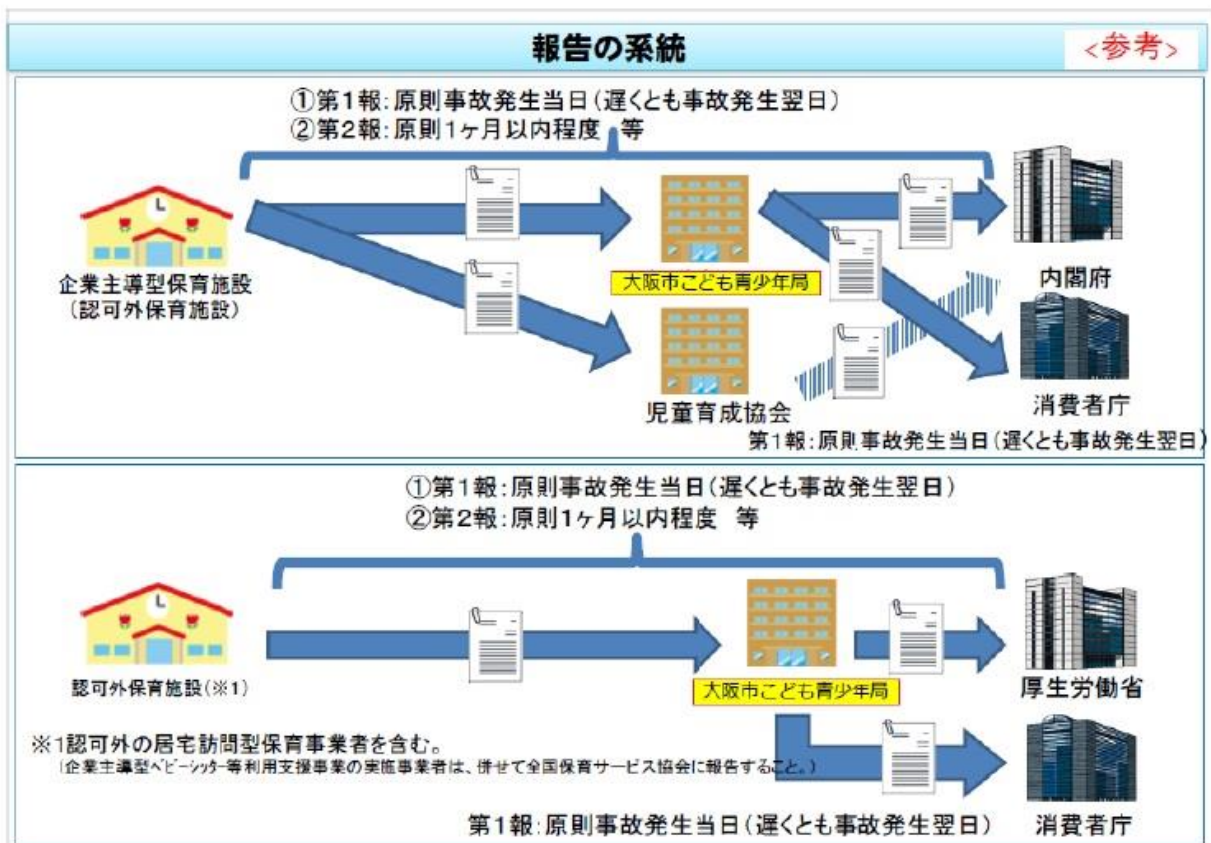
報告の系統

<参考>

①第1報：原則事故発生当日（遅くとも事故発生翌日）
②第2報：原則1ヶ月以内程度　等

企業主導型保育施設
（認可外保育施設）

大阪市こども青少年局

児童育成協会

内閣府

消費者庁

第1報：原則事故発生当日（遅くとも事故発生翌日）

①第1報：原則事故発生当日（遅くとも事故発生翌日）
②第2報：原則1ヶ月以内程度　等

認可外保育施設（※1）

大阪市こども青少年局

厚生労働省

※1認可外の居宅訪問型保育事業者を含む。
（企業主導型ベビーシッター等利用支援事業の実施事業者は、併せて全国保育サービス協会に報告すること。）

第1報：原則事故発生当日（遅くとも事故発生翌日）

消費者庁